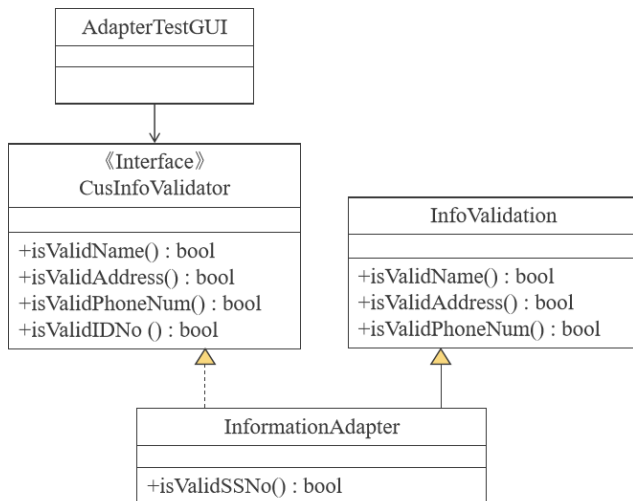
AdapterTestGUI

《Interface》
CusInfoValidator

+isValidName() : bool
+isValidAddress() : bool
+isValidPhoneNum() : bool
+isValidIDNo () : bool

InfoValidation

+isValidName() : bool
+isValidAddress() : bool
+isValidPhoneNum() : bool

InformationAdapter

+isValidSSNo() : bool